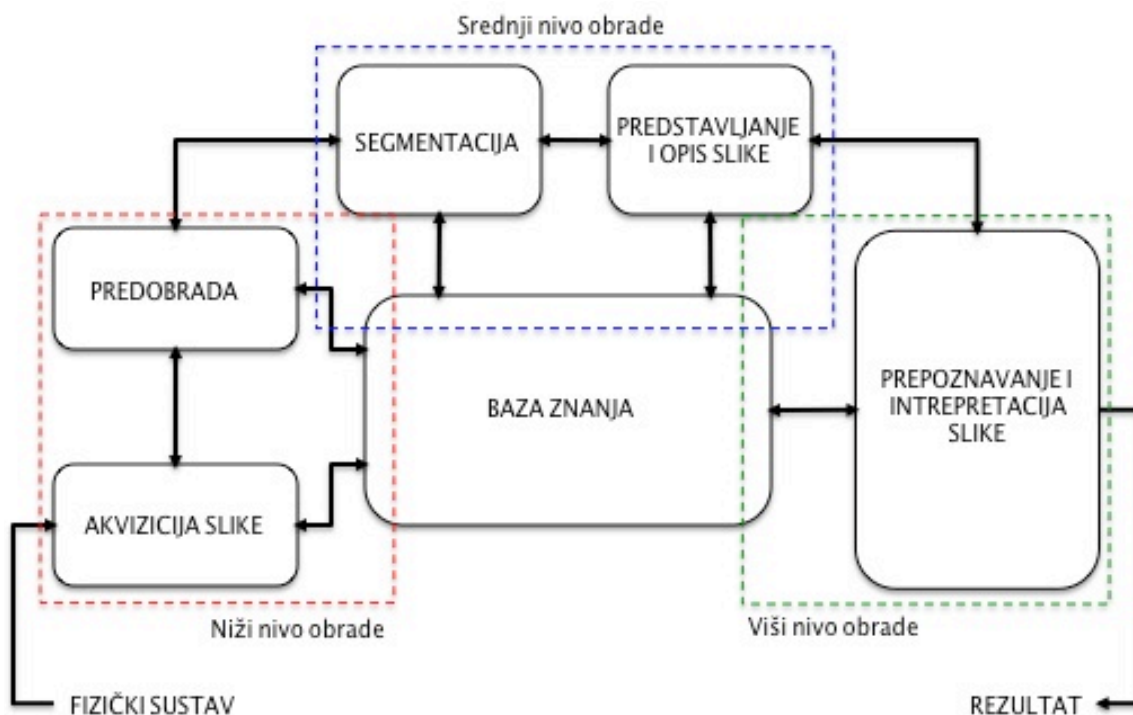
Srednji nivo obrade

SEGMENTACIJA

PREDSTAVLJANJE I OPIS SLIKE

PREDOBRADA

BAZA ZNANJA

PREPOZNAVANJE I INTREPRETACIJA SLIKE

AKVIZICIJA SLIKE

Niži nivo obrade

Viši nivo obrade

FIZIČKI SUSTAV

REZULTAT